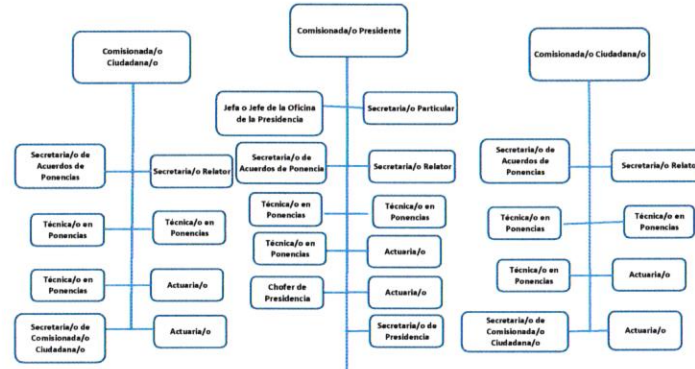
Comisionada/o Ciudadana/o

Secretaria/o de Acuerdos de Ponencias

Secretaria/o Relator

Técnica/o en Ponencias

Técnica/o en Ponencias

Técnica/o en Ponencias

Actuaria/o

Secretaria/o de Comisionada/o Ciudadana/o

Actuaria/o

Comisionada/o Presidente

Jefa o Jefe de la Oficina de la Presidencia

Secretaria/o Particular

Secretaria/o de Acuerdos de Ponencia

Secretaria/o Relator

Técnica/o en Ponencias

Técnica/o en Ponencias

Técnica/o en Ponencias

Actuaria/o

Chofer de Presidencia

Actuaria/o

Secretaria/o de Presidencia

Comisionada/o Ciudadana/o

Secretaria/o de Acuerdos de Ponencias

Secretaria/o Relator

Técnica/o en Ponencias

Técnica/o en Ponencias

Técnica/o en Ponencias

Actuaria/o

Secretaria/o de Comisionada/o Ciudadana/o

Actuaria/o